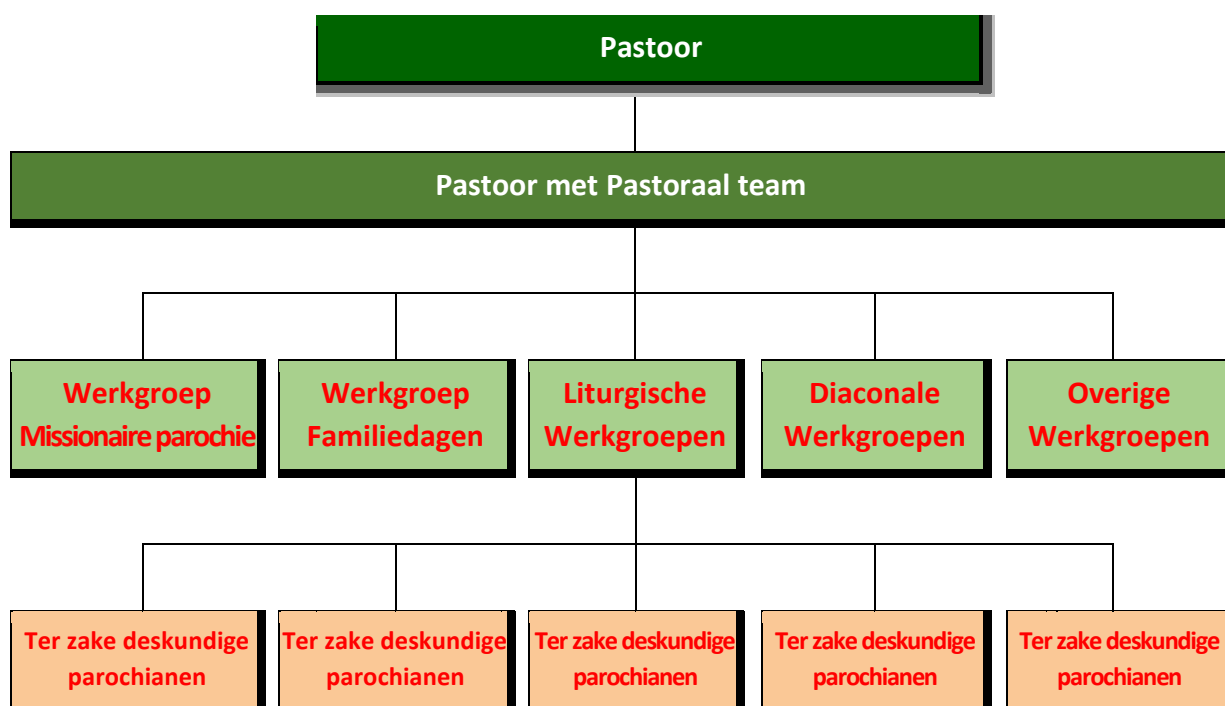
Pastoor

Pastoor met Pastoraal team

Werkgroep Missionaire parochie

Werkgroep Familiedagen

Liturgische Werkgroepen

Diaconale Werkgroepen

Overige Werkgroepen

Ter zake deskundige parochianen

Ter zake deskundige parochianen

Ter zake deskundige parochianen

Ter zake deskundige parochianen

Ter zake deskundige parochianen